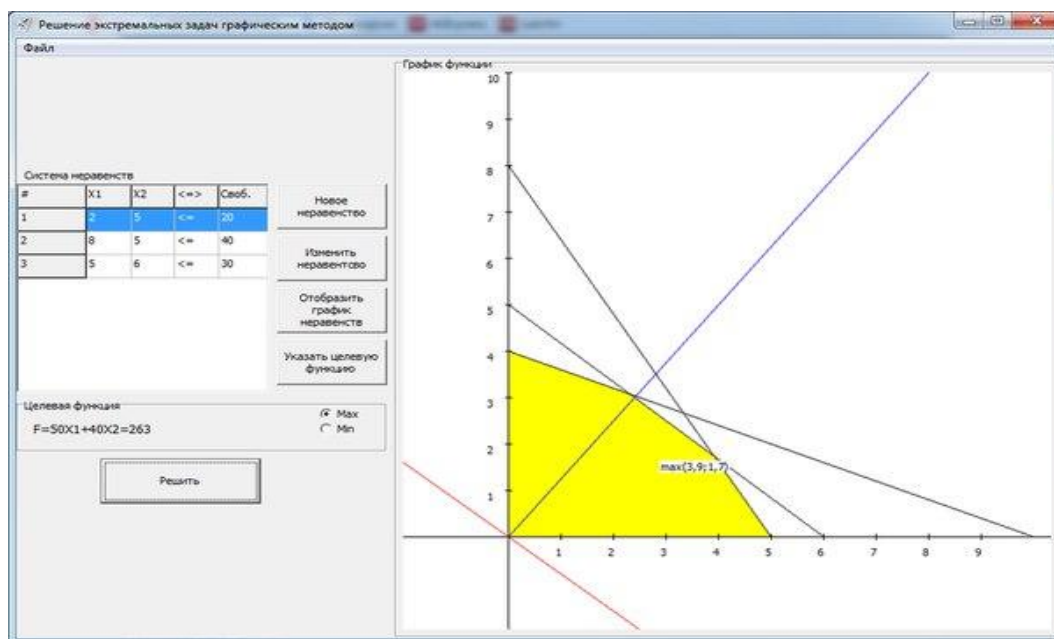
Решение экстремальных задач графическим методом

Файл

Система неравенств

| # | X1 | X2 | <=> | Своб. |
|---|---|---|---|---|
| 1 | 2 | 5 | <= | 20 |
| 2 | 8 | 5 | <= | 40 |
| 3 | 5 | 6 | <= | 30 |

Новое неравенство

Изменить неравентсво

Отобразить график неравенств

Указать целевую функцию

Целевая функция

F=50X1+40X2=263

Max

Min

Решить

График функции

10
9
8
7
6
5
4
3
2
1
1 2 3 4 5 6 7 8 9

max(3,9;1,7)